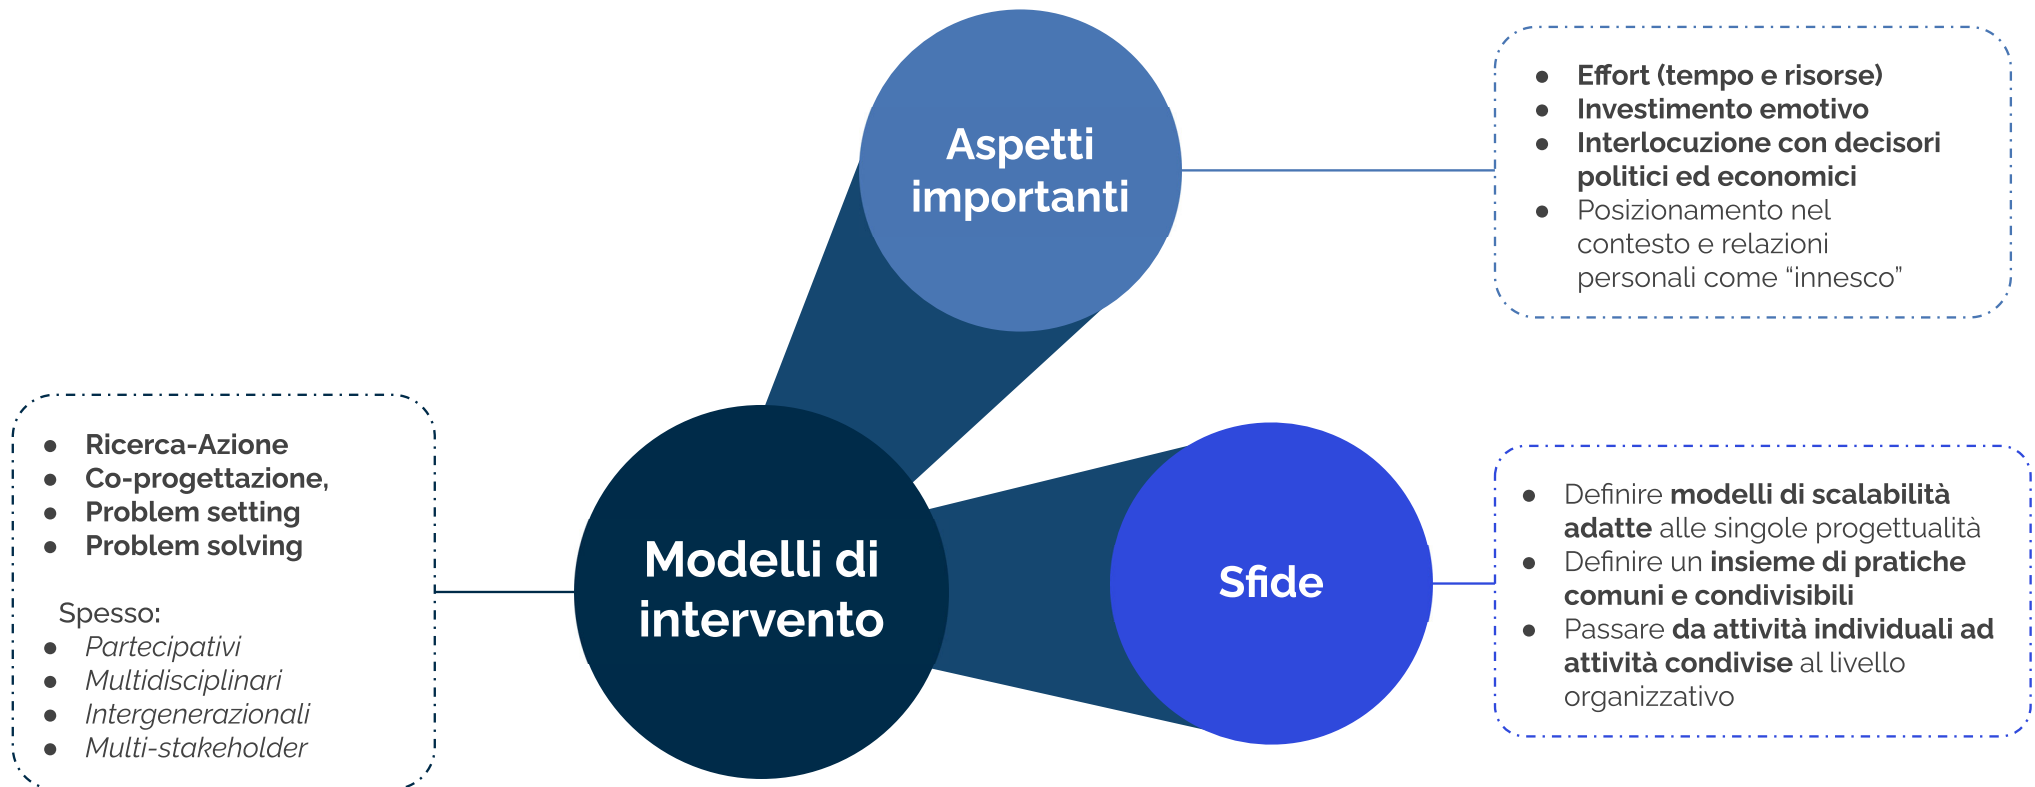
Aspetti importanti

- Effort (tempo e risorse)
- Investimento emotivo
- Interlocuzione con decisori politici ed economici
- Posizionamento nel contesto e relazioni personali come “innesco”

- Ricerca-Azione
- Co-progettazione,
- Problem setting
- Problem solving

Spesso:
- Partecipativi
- Multidisciplinari
- Intergenerazionali
- Multi-stakeholder

Modelli di intervento

Sfide

- Definire modelli di scalabilità adatte alle singole progettualità
- Definire un insieme di pratiche comuni e condivisibili
- Passare da attività individuali ad attività condivise al livello organizzativo